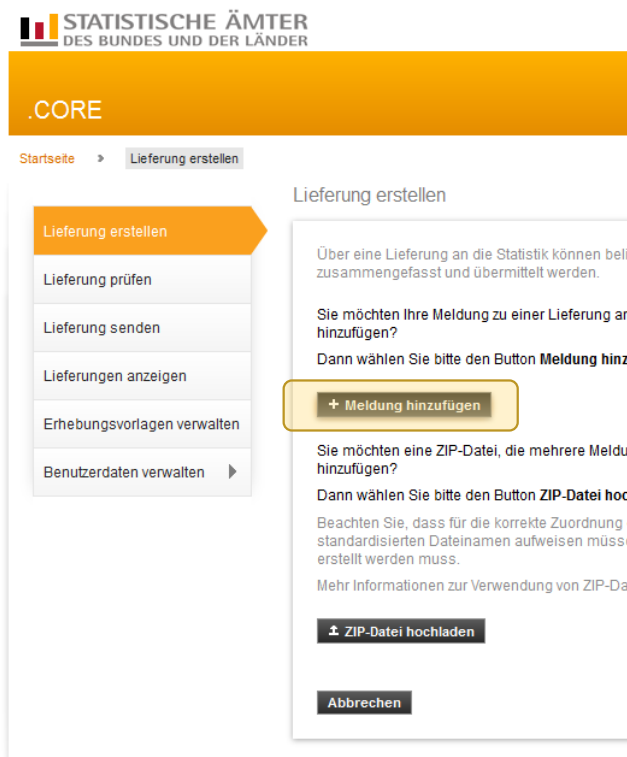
STATISTISCHE ÄMTER
DES BUNDES UND DER LÄNDER

.CORE

Startseite › Lieferung erstellen

Lieferung erstellen

Lieferung erstellen
Lieferung prüfen
Lieferung senden
Lieferungen anzeigen
Erhebungsvorlagen verwalten
Benutzerdaten verwalten

Über eine Lieferung an die Statistik können beli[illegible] zusammengefasst und übermittelt werden.

Sie möchten Ihre Meldung zu einer Lieferung ar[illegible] hinzufügen?

Dann wählen Sie bitte den Button Meldung hinz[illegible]

+ Meldung hinzufügen

Sie möchten eine ZIP-Datei, die mehrere Meldu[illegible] hinzufügen?

Dann wählen Sie bitte den Button ZIP-Datei hoc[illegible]

Beachten Sie, dass für die korrekte Zuordnung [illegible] standardisierten Dateinamen aufweisen müsse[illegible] erstellt werden muss.

Mehr Informationen zur Verwendung von ZIP-Da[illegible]

ZIP-Datei hochladen

Abbrechen